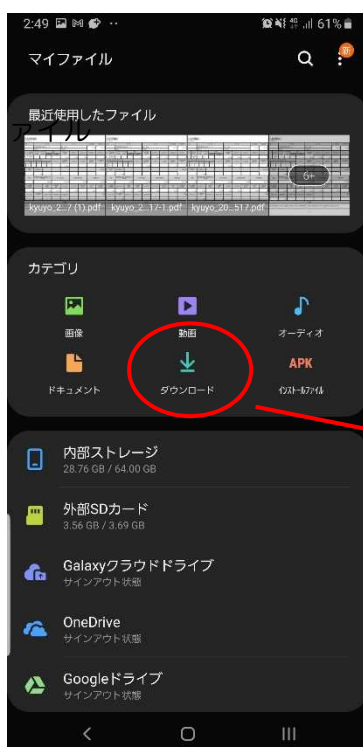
2:49 61%

マイファイル

新

最近使用したファイル

アイル

kyuyo_2...(1).pdf kyuyo_2...17-1.pdf kyuyo_20...517.pdf

6+

カテゴリ

画像

動画

オーディオ

ドキュメント

ダウンロード

APK

インストールファイル

内部ストレージ
28.76 GB / 64.00 GB

外部SDカード
3.56 GB / 3.69 GB

Galaxyクラウドドライブ
サインアウト状態

OneDrive
サインアウト状態

Googleドライブ
サインアウト状態